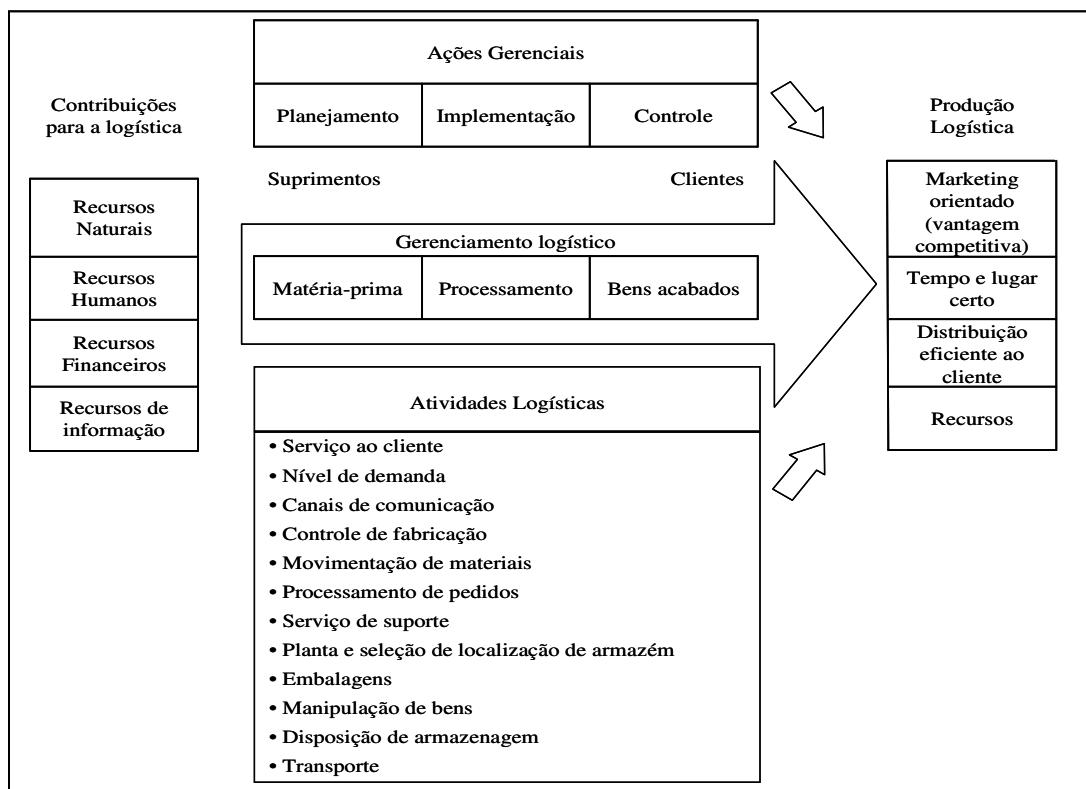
Contribuições para a logística

Recursos Naturais

Recursos Humanos

Recursos Financeiros

Recursos de informação

Ações Gerenciais

| Planejamento | Implementação | Controle |
|---|---|---|

Suprimentos

Clientes

Gerenciamento logístico

| Matéria-prima | Processamento | Bens acabados |
|---|---|---|

Atividades Logísticas

• Serviço ao cliente
• Nível de demanda
• Canais de comunicação
• Controle de fabricação
• Movimentação de materiais
• Processamento de pedidos
• Serviço de suporte
• Planta e seleção de localização de armazém
• Embalagens
• Manipulação de bens
• Disposição de armazenagem
• Transporte

Produção Logística

Marketing orientado (vantagem competitiva)

Tempo e lugar certo

Distribuição eficiente ao cliente

Recursos